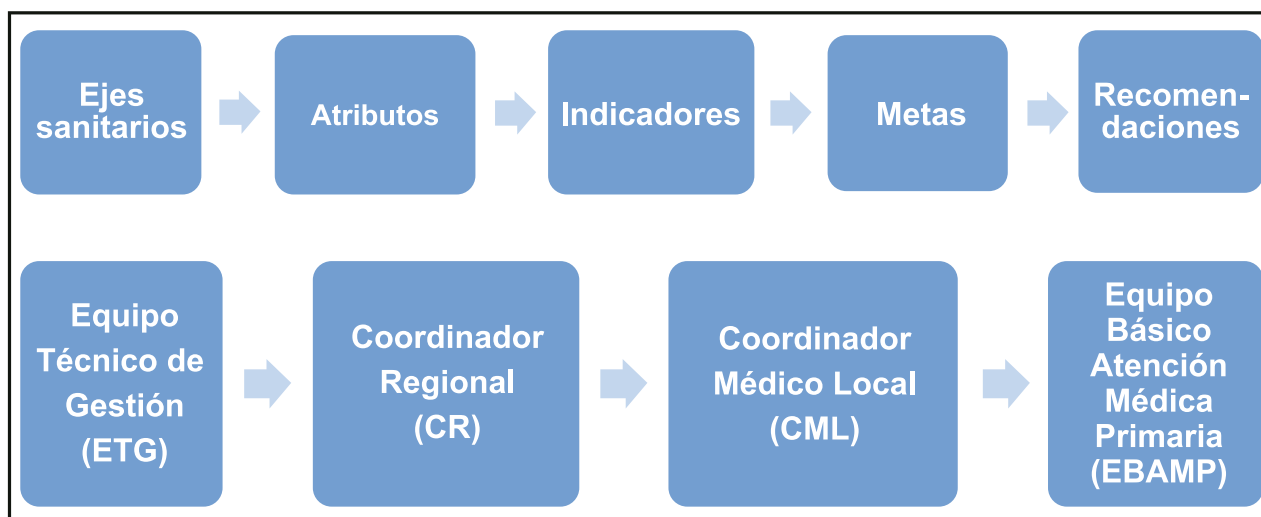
Ejes sanitarios

Atributos

Indicadores

Metas

Recomendaciones

Equipo Técnico de Gestión (ETG)

Coordinador Regional (CR)

Coordinador Médico Local (CML)

Equipo Básico Atención Médica Primaria (EBAMP)